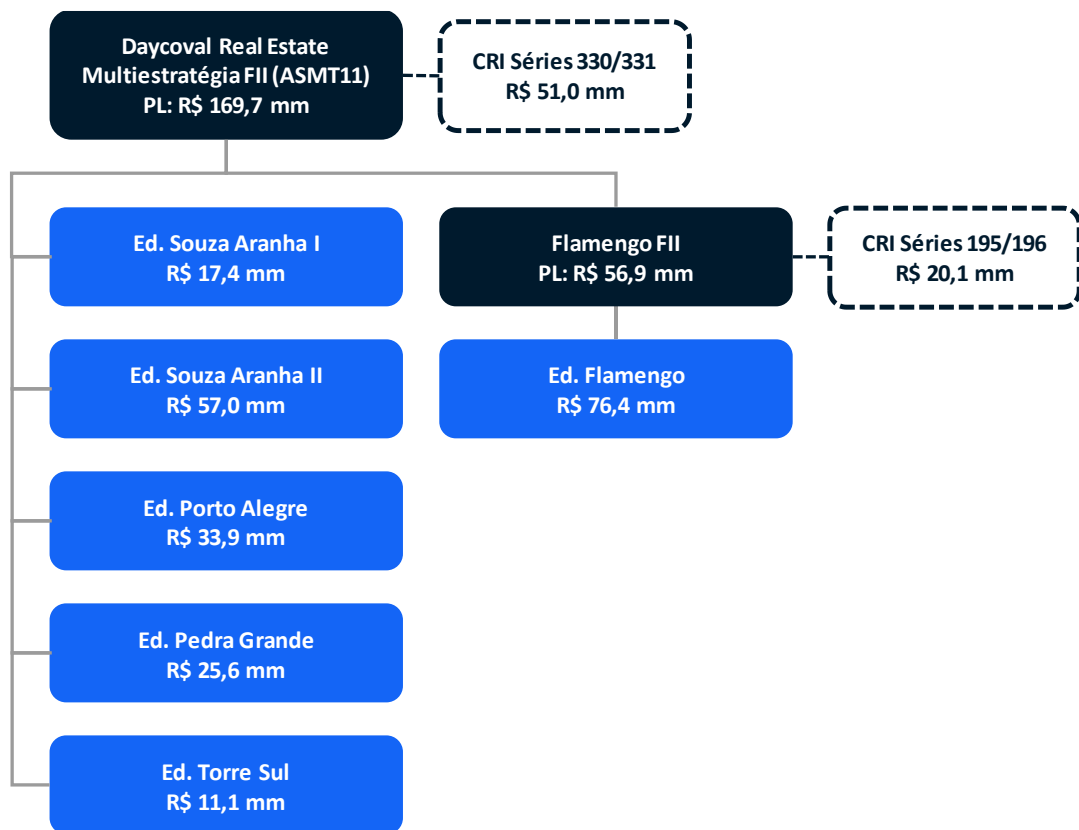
Daycoval Real Estate Multiestratégia FII (ASMT11)
PL: R$ 169,7 mm

CRI Séries 330/331
R$ 51,0 mm

Ed. Souza Aranha I
R$ 17,4 mm

Flamengo FII
PL: R$ 56,9 mm

CRI Séries 195/196
R$ 20,1 mm

Ed. Souza Aranha II
R$ 57,0 mm

Ed. Flamengo
R$ 76,4 mm

Ed. Porto Alegre
R$ 33,9 mm

Ed. Pedra Grande
R$ 25,6 mm

Ed. Torre Sul
R$ 11,1 mm